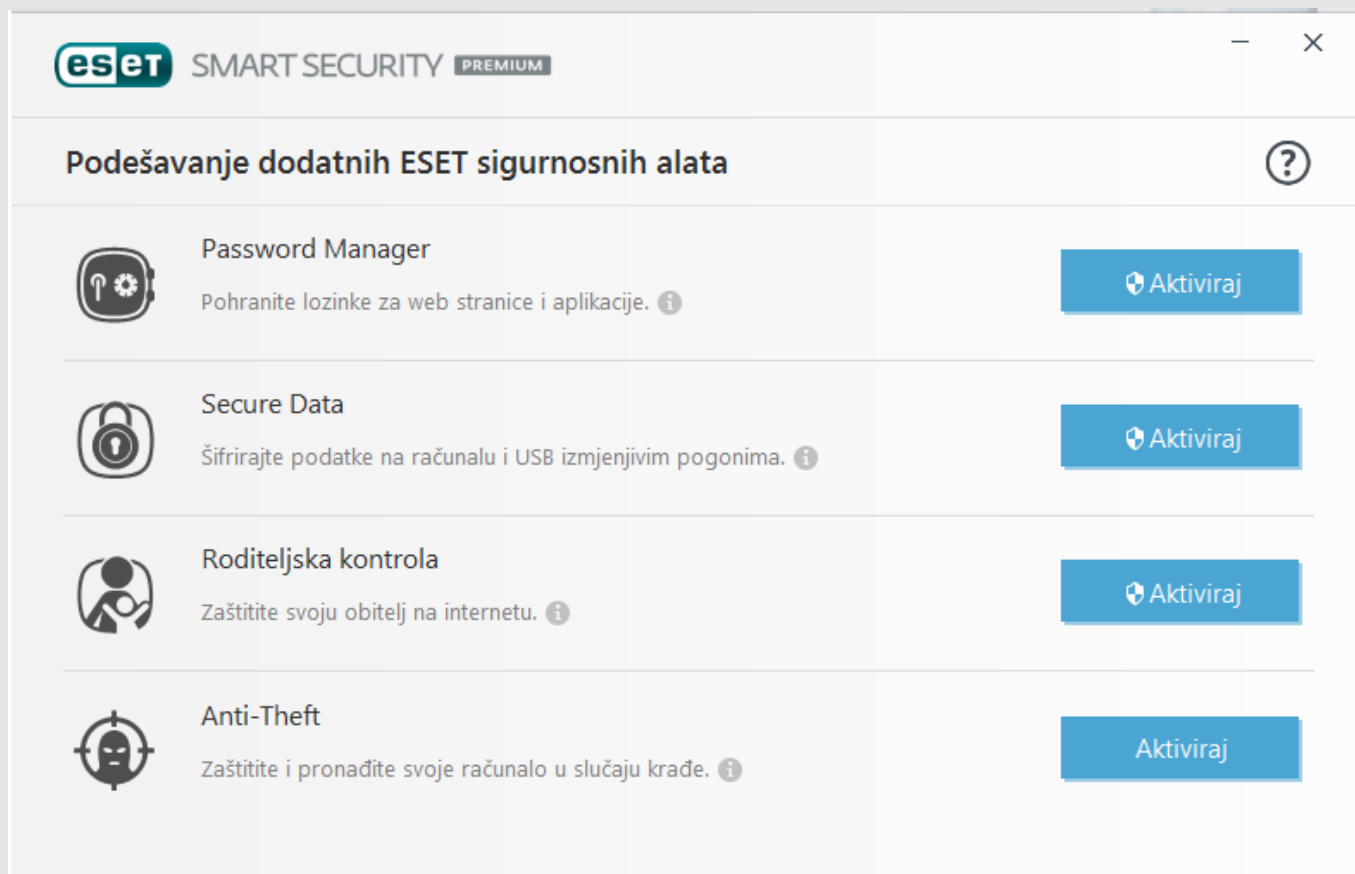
eset SMART SECURITY PREMIUM

Podešavanje dodatnih ESET sigurnosnih alata

?

Password Manager

Pohranite lozinke za web stranice i aplikacije.

Aktiviraj

Secure Data

Šifrirajte podatke na računalu i USB izmjenjivim pogonima.

Aktiviraj

Roditeljska kontrola

Zaštitite svoju obitelj na internetu.

Aktiviraj

Anti-Theft

Zaštitite i pronađite svoje računalo u slučaju krađe.

Aktiviraj